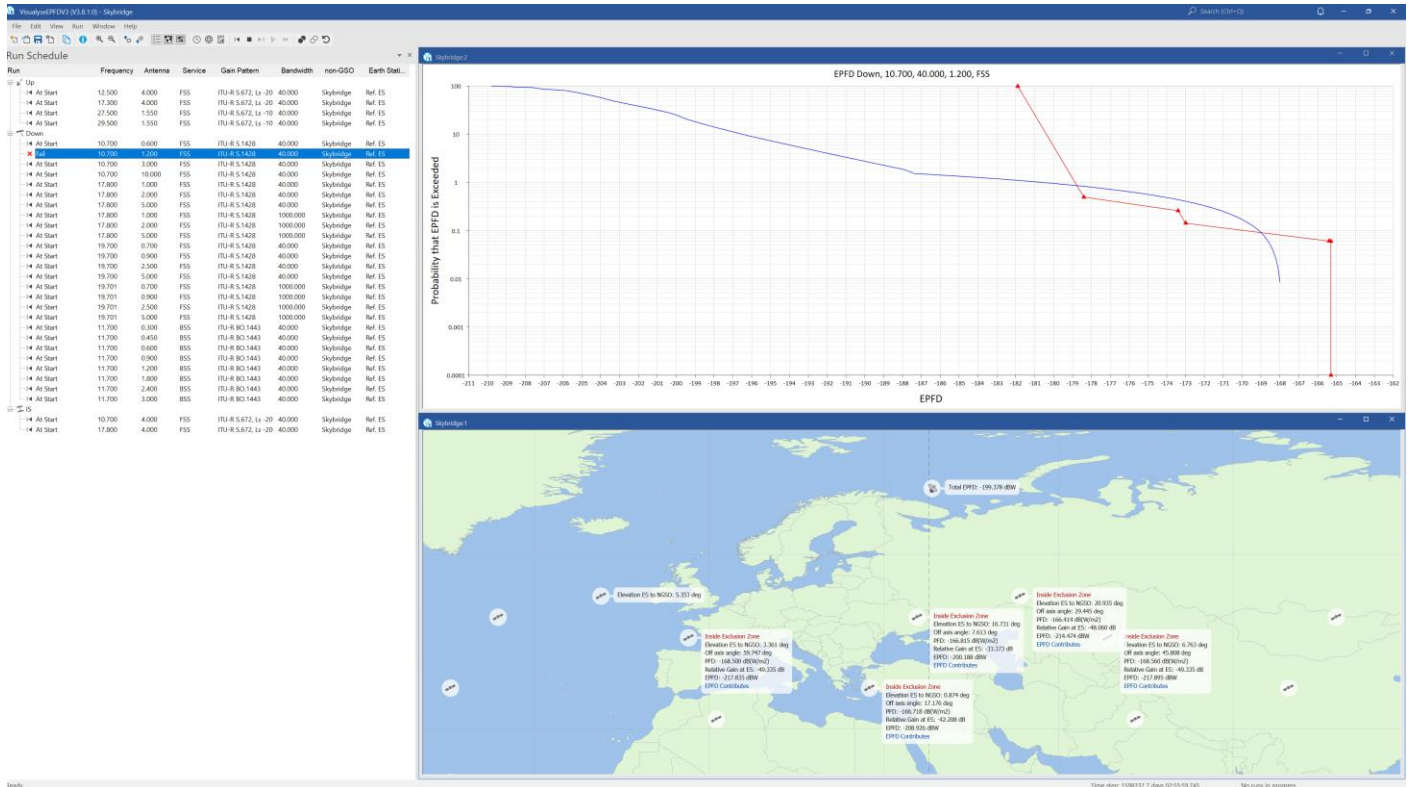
VisualyseEPFDV3 (V3.8.1.0) - Skybridge

Search (Ctrl+Q)

File Edit View Run Window Help

Run Schedule

| Run | Frequency | Antenna | Service | Gain Pattern | Bandwidth | non-GSO | Earth Stati... |
|---|---|---|---|---|---|---|---|
| Up | | | | | | | |
| At Start | 12.500 | 4.000 | FSS | ITU-R S.672, Ls -20 | 40.000 | Skybridge | Ref. ES |
| At Start | 17.300 | 4.000 | FSS | ITU-R S.672, Ls -20 | 40.000 | Skybridge | Ref. ES |
| At Start | 27.500 | 1.550 | FSS | ITU-R S.672, Ls -10 | 40.000 | Skybridge | Ref. ES |
| At Start | 29.500 | 1.550 | FSS | ITU-R S.672, Ls -10 | 40.000 | Skybridge | Ref. ES |
| Down | | | | | | | |
| At Start | 10.700 | 0.600 | FSS | ITU-R S.1428 | 40.000 | Skybridge | Ref. ES |
| Fail | 10.700 | 1.200 | FSS | ITU-R S.1428 | 40.000 | Skybridge | Ref. ES |
| At Start | 10.700 | 3.000 | FSS | ITU-R S.1428 | 40.000 | Skybridge | Ref. ES |
| At Start | 10.700 | 10.000 | FSS | ITU-R S.1428 | 40.000 | Skybridge | Ref. ES |
| At Start | 17.800 | 1.000 | FSS | ITU-R S.1428 | 40.000 | Skybridge | Ref. ES |
| At Start | 17.800 | 2.000 | FSS | ITU-R S.1428 | 40.000 | Skybridge | Ref. ES |
| At Start | 17.800 | 5.000 | FSS | ITU-R S.1428 | 40.000 | Skybridge | Ref. ES |
| At Start | 17.800 | 1.000 | FSS | ITU-R S.1428 | 1000.000 | Skybridge | Ref. ES |
| At Start | 17.800 | 2.000 | FSS | ITU-R S.1428 | 1000.000 | Skybridge | Ref. ES |
| At Start | 17.800 | 5.000 | FSS | ITU-R S.1428 | 1000.000 | Skybridge | Ref. ES |
| At Start | 19.700 | 0.700 | FSS | ITU-R S.1428 | 40.000 | Skybridge | Ref. ES |
| At Start | 19.700 | 0.900 | FSS | ITU-R S.1428 | 40.000 | Skybridge | Ref. ES |
| At Start | 19.700 | 2.500 | FSS | ITU-R S.1428 | 40.000 | Skybridge | Ref. ES |
| At Start | 19.700 | 5.000 | FSS | ITU-R S.1428 | 40.000 | Skybridge | Ref. ES |
| At Start | 19.701 | 0.700 | FSS | ITU-R S.1428 | 1000.000 | Skybridge | Ref. ES |
| At Start | 19.701 | 0.900 | FSS | ITU-R S.1428 | 1000.000 | Skybridge | Ref. ES |
| At Start | 19.701 | 2.500 | FSS | ITU-R S.1428 | 1000.000 | Skybridge | Ref. ES |
| At Start | 19.701 | 5.000 | FSS | ITU-R S.1428 | 1000.000 | Skybridge | Ref. ES |
| At Start | 11.700 | 0.300 | BSS | ITU-R BO.1443 | 40.000 | Skybridge | Ref. ES |
| At Start | 11.700 | 0.450 | BSS | ITU-R BO.1443 | 40.000 | Skybridge | Ref. ES |
| At Start | 11.700 | 0.600 | BSS | ITU-R BO.1443 | 40.000 | Skybridge | Ref. ES |
| At Start | 11.700 | 0.900 | BSS | ITU-R BO.1443 | 40.000 | Skybridge | Ref. ES |
| At Start | 11.700 | 1.200 | BSS | ITU-R BO.1443 | 40.000 | Skybridge | Ref. ES |
| At Start | 11.700 | 1.800 | BSS | ITU-R BO.1443 | 40.000 | Skybridge | Ref. ES |
| At Start | 11.700 | 2.400 | BSS | ITU-R BO.1443 | 40.000 | Skybridge | Ref. ES |
| At Start | 11.700 | 3.000 | BSS | ITU-R BO.1443 | 40.000 | Skybridge | Ref. ES |
| IS | | | | | | | |
| At Start | 10.700 | 4.000 | FSS | ITU-R S.672, Ls -20 | 40.000 | Skybridge | Ref. ES |
| At Start | 17.800 | 4.000 | FSS | ITU-R S.672, Ls -20 | 40.000 | Skybridge | Ref. ES |

Skybridge2

EPFD Down, 10.700, 40.000, 1.200, FSS

Probability that EPFD is Exceeded

100
10
1
0.1
0.01
0.001
0.0001

-211 -210 -209 -208 -207 -206 -205 -204 -203 -202 -201 -200 -199 -198 -197 -196 -195 -194 -193 -192 -191 -190 -189 -188 -187 -186 -185 -184 -183 -182 -181 -180 -179 -178 -177 -176 -175 -174 -173 -172 -171 -170 -169 -168 -167 -166 -165 -164 -163 -162

EPFD

Skybridge1

Total EPFD: -199.378 dBW

Elevation ES to NGSO: 5.353 deg

Inside Exclusion Zone
Elevation ES to NGSO: 3.361 deg
Off axis angle: 39.747 deg
PFD: -168.500 dB(W/m2)
Relative Gain at ES: -49.335 dB
EPFD: -217.835 dBW
EPFD Contributes

Inside Exclusion Zone
Elevation ES to NGSO: 16.731 deg
Off axis angle: 7.613 deg
PFD: -166.815 dB(W/m2)
Relative Gain at ES: -33.373 dB
EPFD: -200.188 dBW
EPFD Contributes

Inside Exclusion Zone
Elevation ES to NGSO: 20.935 deg
Off axis angle: 29.445 deg
PFD: -166.414 dB(W/m2)
Relative Gain at ES: -48.060 dB
EPFD: -214.474 dBW
EPFD Contributes

Inside Exclusion Zone
Elevation ES to NGSO: 6.763 deg
Off axis angle: 45.808 deg
PFD: -168.560 dB(W/m2)
Relative Gain at ES: -49.335 dB
EPFD: -217.895 dBW
EPFD Contributes

Inside Exclusion Zone
Elevation ES to NGSO: 0.874 deg
Off axis angle: 17.176 deg
PFD: -166.718 dB(W/m2)
Relative Gain at ES: -42.288 dB
EPFD: -208.926 dBW
EPFD Contributes

Ready

Time step: 1598337 7 days 02:55:59.785

No runs in progress